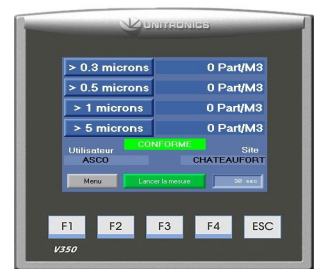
UNITRONICS

> 0.3 microns | 0 Part/M3
> 0.5 microns | 0 Part/M3
> 1 microns | 0 Part/M3
> 5 microns | 0 Part/M3

CONFORME

Utilisateur
ASCO

Site
CHATEAUFORT

Menu
Lancer la mesure
30 sec

F1 F2 F3 F4 ESC

V350